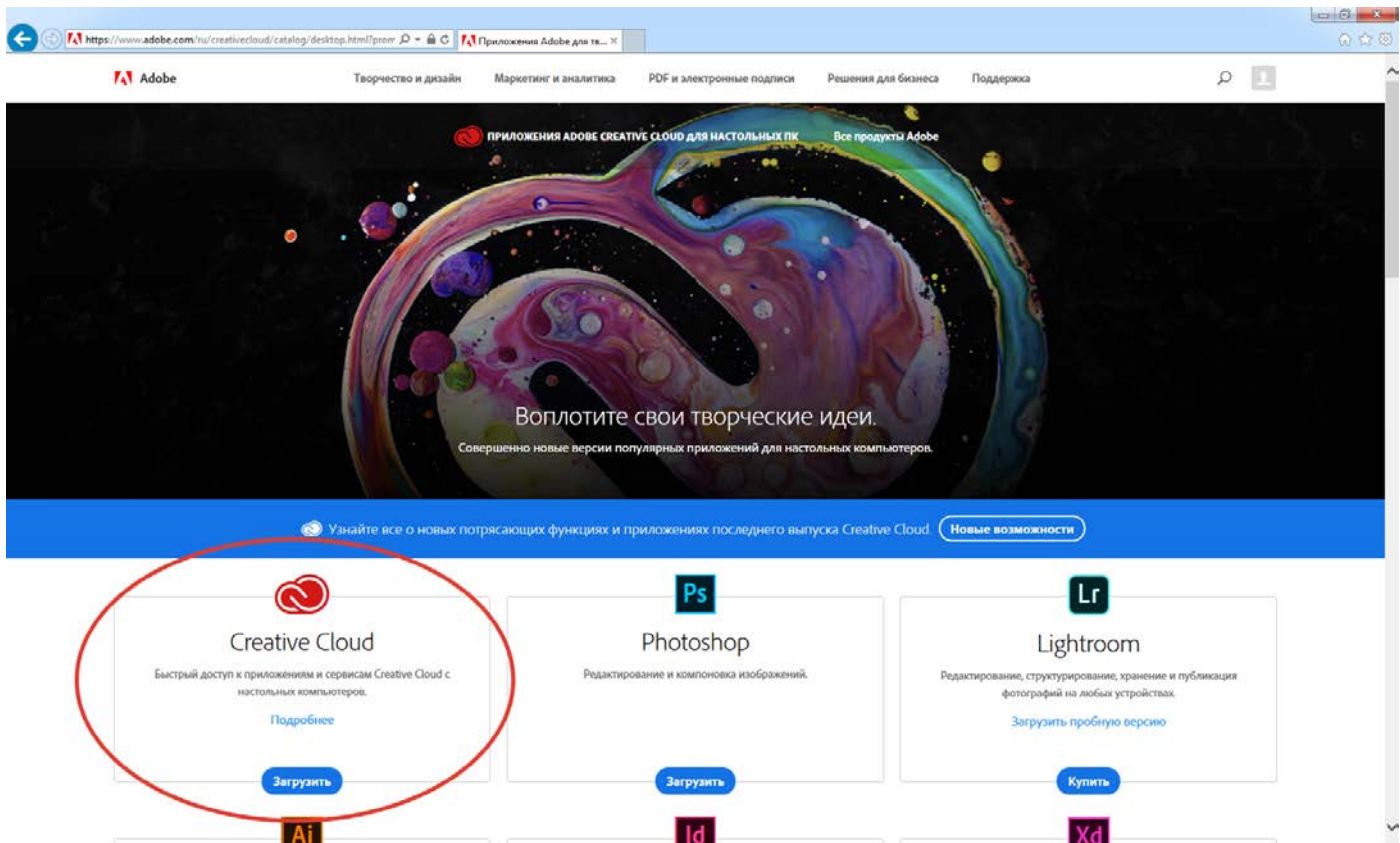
https://www.adobe.com/ru/creativecloud/catalog/desktop.html?prom
Приложения Adobe для тв...

Adobe
Творчество и дизайн
Маркетинг и аналитика
PDF и электронные подписи
Решения для бизнеса
Поддержка

ПРИЛОЖЕНИЯ ADOBE CREATIVE CLOUD ДЛЯ НАСТОЛЬНЫХ ПК
Все продукты Adobe

Воплотите свои творческие идеи.
Совершенно новые версии популярных приложений для настольных компьютеров.

Узнайте все о новых потрясающих функциях и приложениях последнего выпуска Creative Cloud.
Новые возможности

Creative Cloud
Быстрый доступ к приложениям и сервисам Creative Cloud с настольных компьютеров.
Подробнее
Загрузить

Ps
Photoshop
Редактирование и компоновка изображений.
Загрузить

Lr
Lightroom
Редактирование, структурирование, хранение и публикация фотографий на любых устройствах.
Загрузить пробную версию
Купить

Ai
Id
Xd